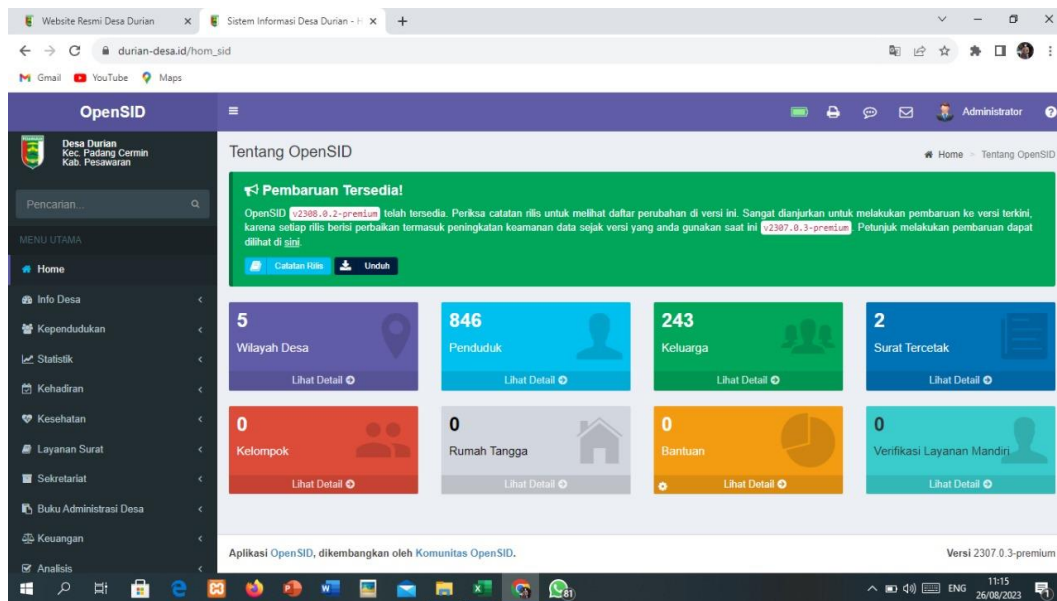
Website Resmi Desa Durian
Sistem Informasi Desa Durian - H
durian-desa.id/hom_sid
Gmail YouTube Maps

OpenSID
Administrator

Desa Durian
Kec. Padang Cermin
Kab. Pesawaran

Pencarian...
MENU UTAMA
Home
Info Desa
Kependudukan
Statistik
Kehadiran
Kesehatan
Layanan Surat
Sekretariat
Buku Administrasi Desa
Keuangan
Analisis

Tentang OpenSID
Home > Tentang OpenSID

Pembaruan Tersedia!
OpenSID v2308.0.2-premium telah tersedia. Periksa catatan rilis untuk melihat daftar perubahan di versi ini. Sangat dianjurkan untuk melakukan pembaruan ke versi terkini, karena setiap rilis berisi perbaikan termasuk peningkatan keamanan data sejak versi yang anda gunakan saat ini v2307.0.3-premium. Petunjuk melakukan pembaruan dapat dilihat di sini.
Catatan Rilis
Unduh

| 5 Wilayah Desa | 846 Penduduk | 243 Keluarga | 2 Surat Tercetak |
|---|---|---|---|
| Lihat Detail | Lihat Detail | Lihat Detail | Lihat Detail |
| 0 Kelompok | 0 Rumah Tangga | 0 Bantuan | 0 Verifikasi Layanan Mandiri |
| Lihat Detail | Lihat Detail | Lihat Detail | Lihat Detail |

Aplikasi OpenSID, dikembangkan oleh Komunitas OpenSID.
Versi 2307.0.3-premium

ENG 11:15 26/08/2023